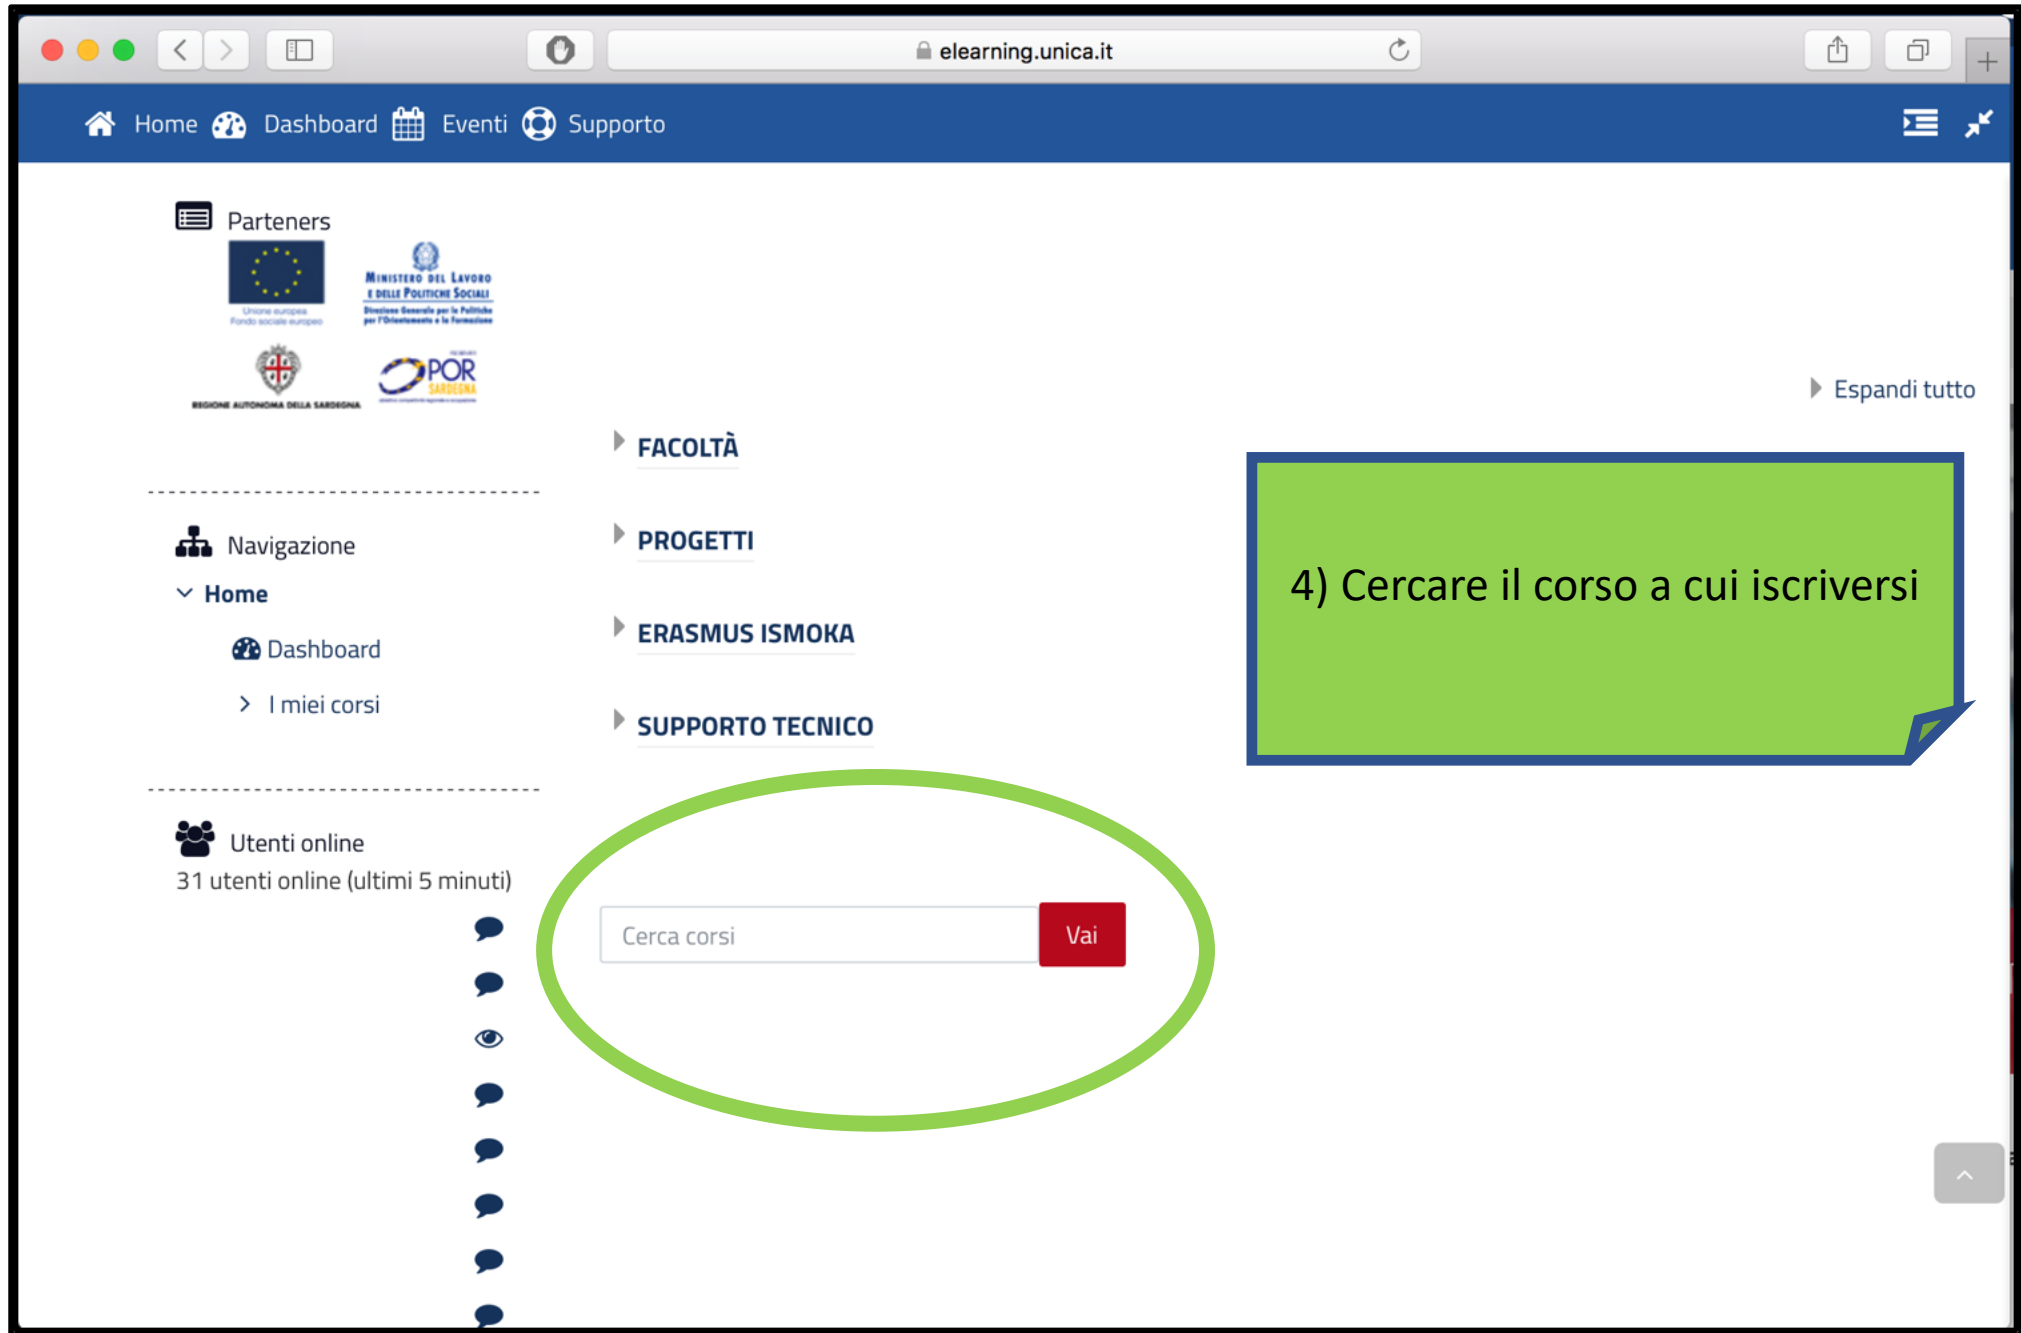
elearning.unica.it

Home Dashboard Eventi Supporto

Parteners

Unione europea
Fondo sociale europeo

Ministero del Lavoro e delle Politiche Sociali
Direzione Generale per le Politiche per l'Orientamento e la Formazione

Regione Autonoma della Sardegna

POR SARDEGNA

Espandi tutto

FACOLTÀ

PROGETTI

ERASMUS ISMOKA

SUPPORTO TECNICO

4) Cercare il corso a cui iscriversi

Navigazione

Home

Dashboard

I miei corsi

Utenti online

31 utenti online (ultimi 5 minuti)

Cerca corsi

Vai